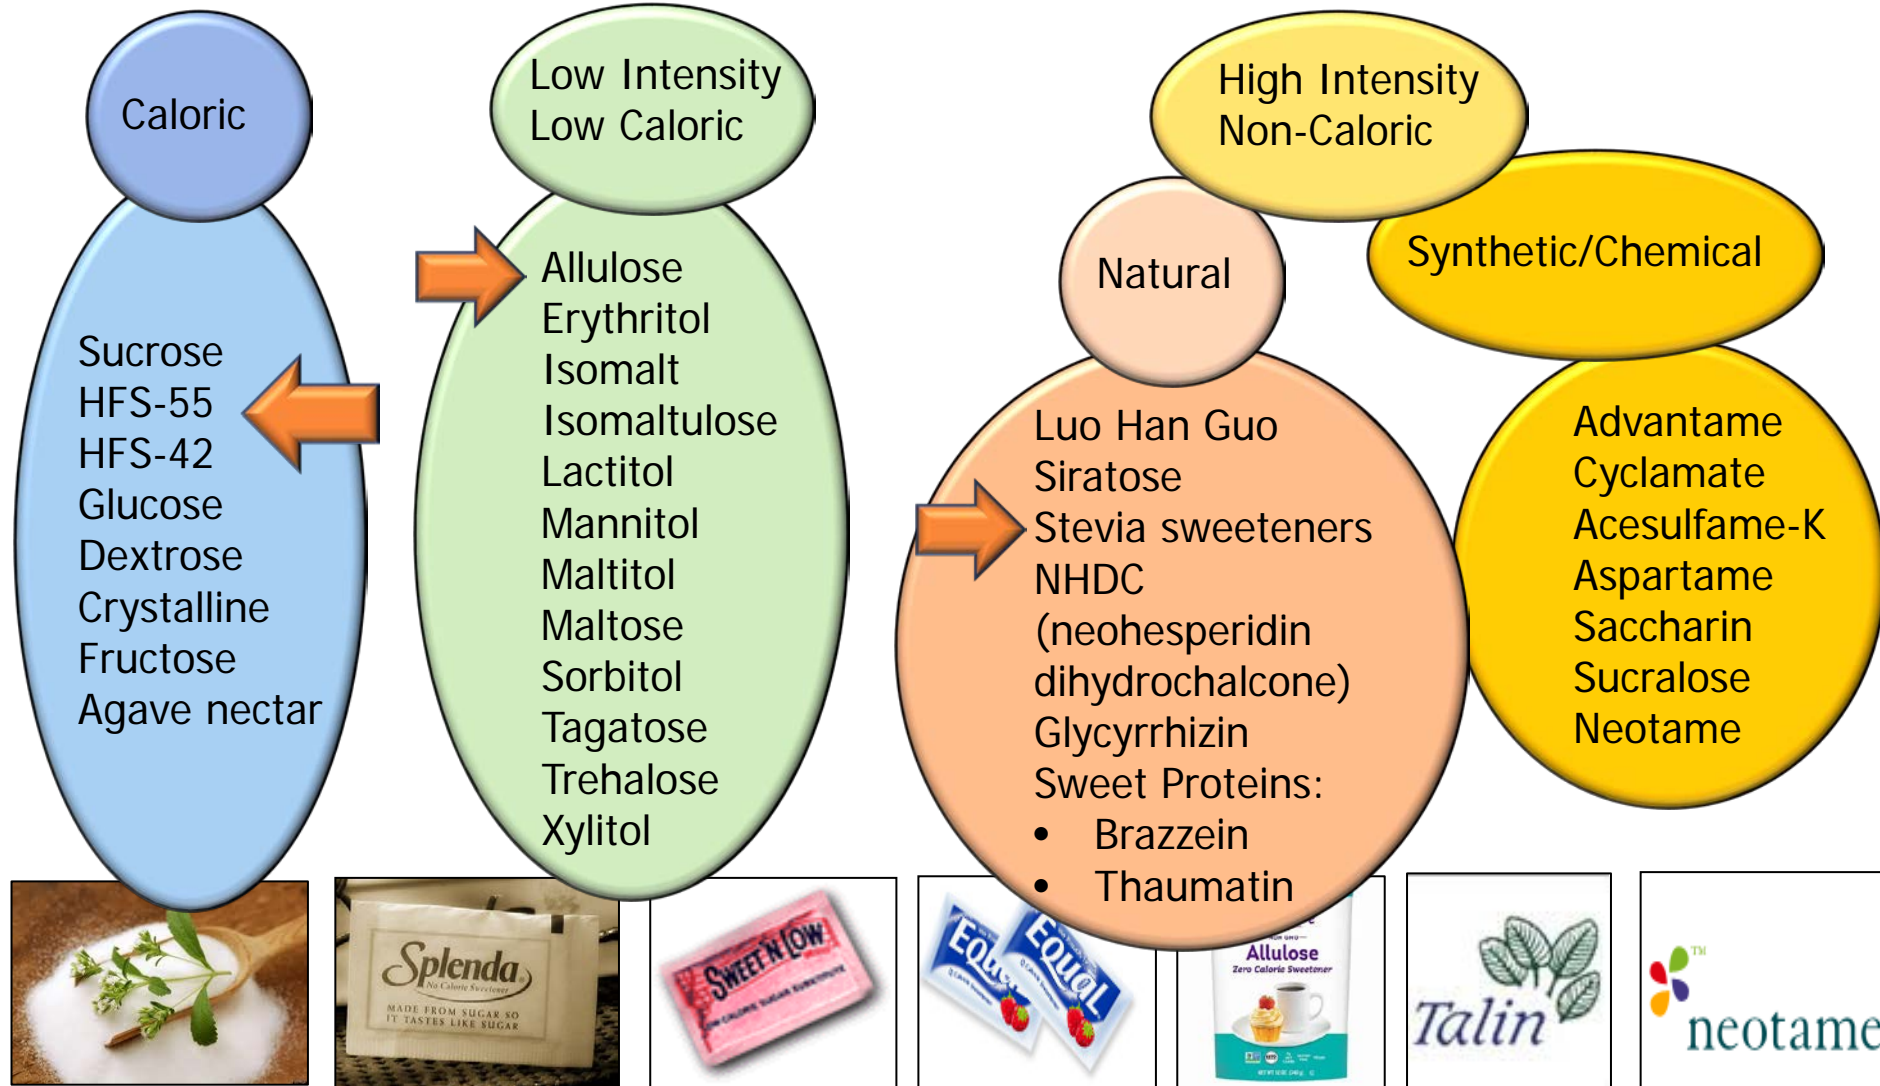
Caloric

Sucrose
HFS-55
HFS-42
Glucose
Dextrose
Crystalline Fructose
Agave nectar

Low Intensity
Low Caloric

Allulose
Erythritol
Isomalt
Isomaltulose
Lactitol
Mannitol
Maltitol
Maltose
Sorbitol
Tagatose
Trehalose
Xylitol

High Intensity
Non-Caloric

Natural

Luo Han Guo
Siratose
Stevia sweeteners
NHDC (neohesperidin dihydrochalcone)
Glycyrrhizin
Sweet Proteins:
• Brazzein
• Thaumatin

Synthetic/Chemical

Advantame
Cyclamate
Acesulfame-K
Aspartame
Saccharin
Sucralose
Neotame

Splenda
No Calorie Sweetener
MADE FROM SUGAR SO IT TASTES LIKE SUGAR

SWEET'N LOW
LOW CALORIE SUGAR SUBSTITUTE

Equal
Equal

Allulose
Zero Calorie Sweetener

Talin

neotame
TM